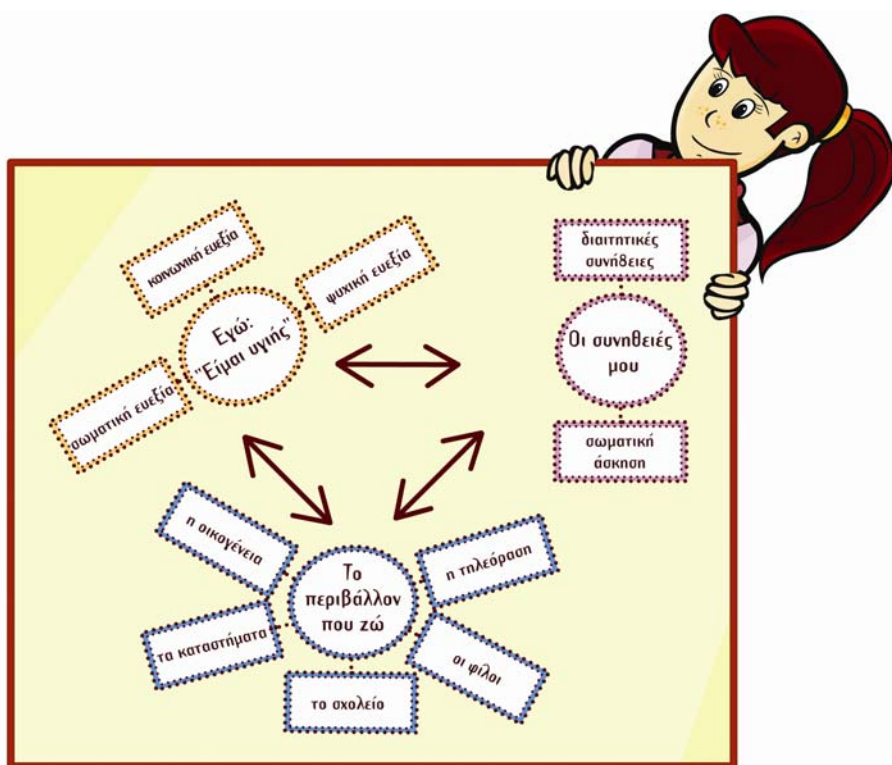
κοινωνική ευεξία

ψυχική ευεξία

Εγώ: "Είμαι υγιής"

σωματική ευεξία

διατπτικές συνήθειες

Οι συνηθειές μου

σωματική άσκηση

η οικογένεια

Το περιβάλλον που ζω

η τηλεόραση

τα καταστήματα

οι φίλοι

το σχολείο